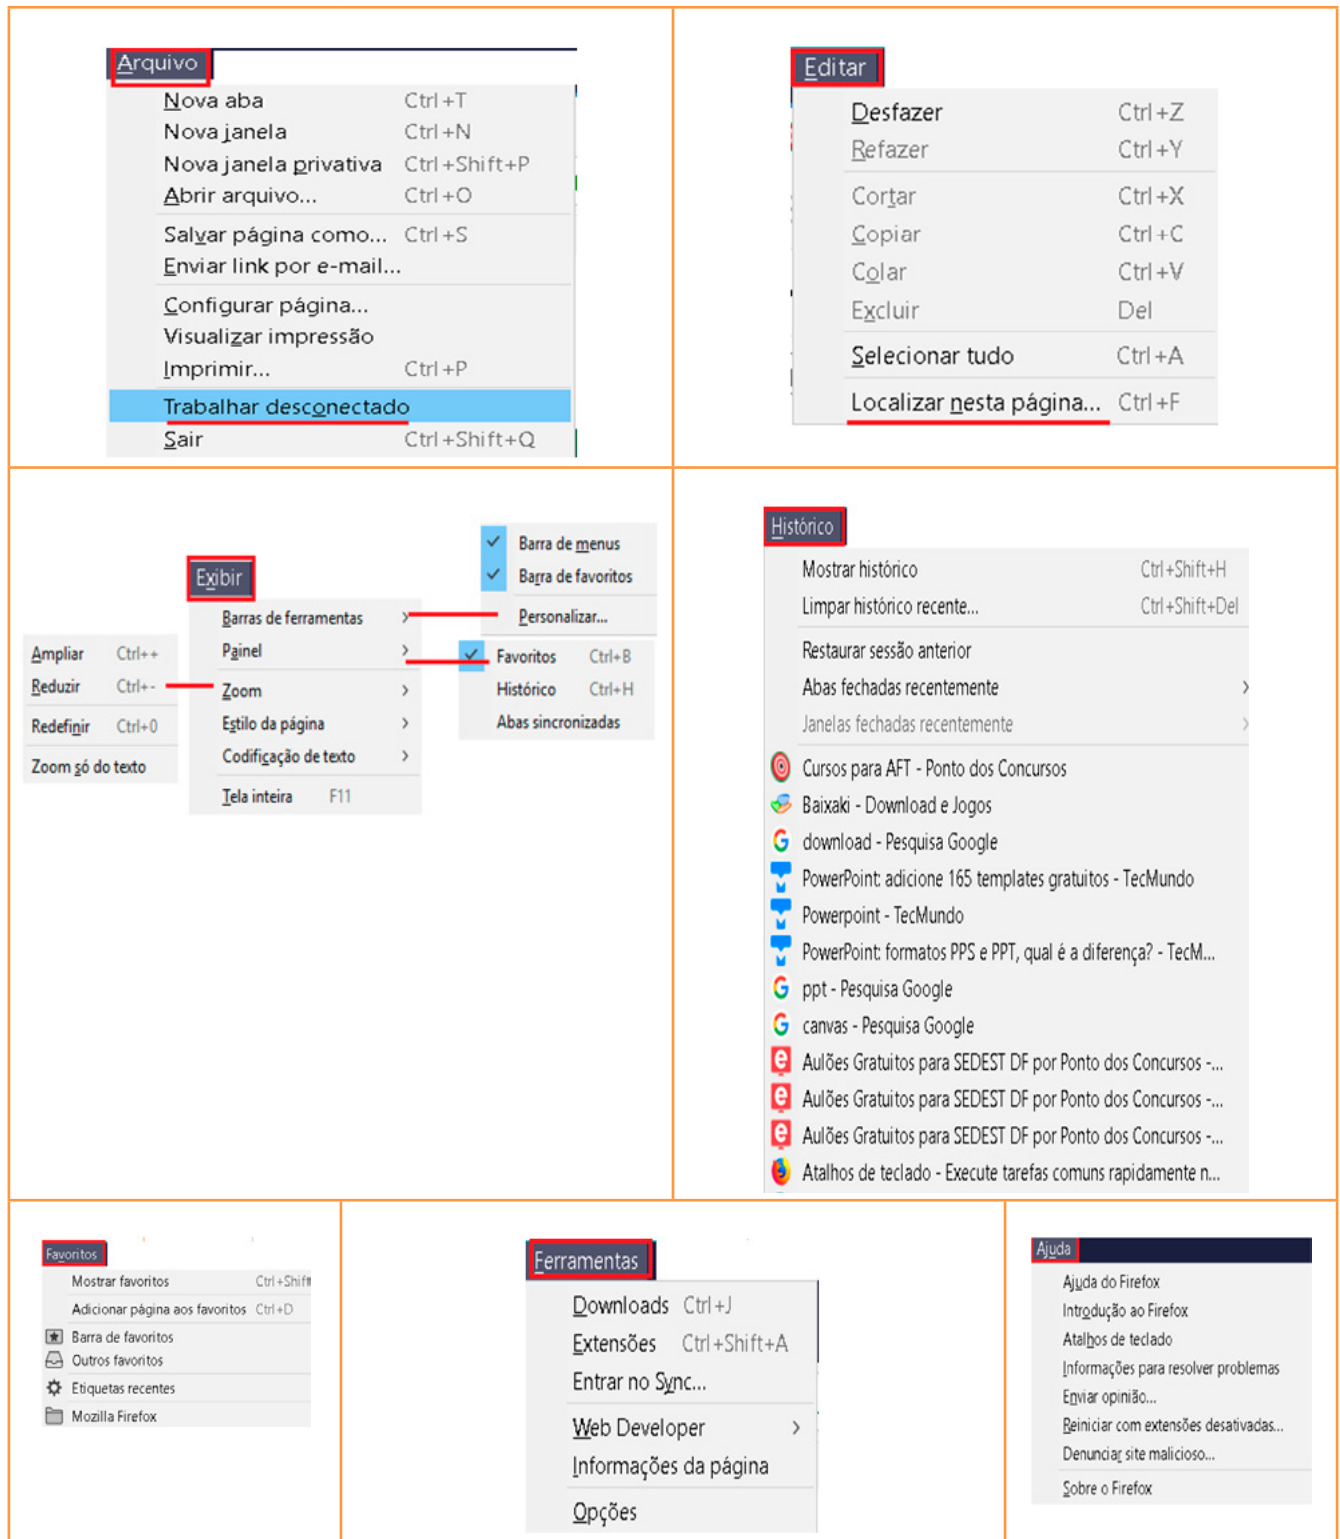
Arquivo
Nova aba Ctrl+T
Nova janela Ctrl+N
Nova janela privativa Ctrl+Shift+P
Abrir arquivo... Ctrl+O
Salvar página como... Ctrl+S
Enviar link por e-mail...
Configurar página...
Visualizar impressão
Imprimir... Ctrl+P
Trabalhar desconectado
Sair Ctrl+Shift+Q

Editar
Desfazer Ctrl+Z
Refazer Ctrl+Y
Cortar Ctrl+X
Copiar Ctrl+C
Colar Ctrl+V
Excluir Del
Selecionar tudo Ctrl+A
Localizar nesta página... Ctrl+F

Exibir
Barras de ferramentas
Painel
Zoom
Estilo da página
Codificação de texto
Tela inteira F11

Barra de menus
Barra de favoritos
Personalizar...

Favoritos Ctrl+B
Histórico Ctrl+H
Abas sincronizadas

Ampliar Ctrl++
Reduzir Ctrl+-
Redefinir Ctrl+0
Zoom só do texto

Histórico
Mostrar histórico Ctrl+Shift+H
Limpar histórico recente... Ctrl+Shift+Del
Restaurar sessão anterior
Abas fechadas recentemente
Janelas fechadas recentemente
Cursos para AFT - Ponto dos Concursos
Baixaki - Download e Jogos
download - Pesquisa Google
PowerPoint: adicione 165 templates gratuitos - TecMundo
Powerpoint - TecMundo
PowerPoint: formatos PPS e PPT, qual é a diferença? - TecM...
ppt - Pesquisa Google
canvas - Pesquisa Google
Aulões Gratuitos para SEDEST DF por Ponto dos Concursos -...
Aulões Gratuitos para SEDEST DF por Ponto dos Concursos -...
Aulões Gratuitos para SEDEST DF por Ponto dos Concursos -...
Atalhos de teclado - Execute tarefas comuns rapidamente n...

Favoritos
Mostrar favoritos Ctrl+Shift
Adicionar página aos favoritos Ctrl+D
Barra de favoritos
Outros favoritos
Etiquetas recentes
Mozilla Firefox

Ferramentas
Downloads Ctrl+J
Extensões Ctrl+Shift+A
Entrar no Sync...
Web Developer
Informações da página
Opções

Ajuda
Ajuda do Firefox
Introdução ao Firefox
Atalhos de teclado
Informações para resolver problemas
Enviar opinião...
Reiniciar com extensões desativadas...
Denunciar site malicioso...
Sobre o Firefox